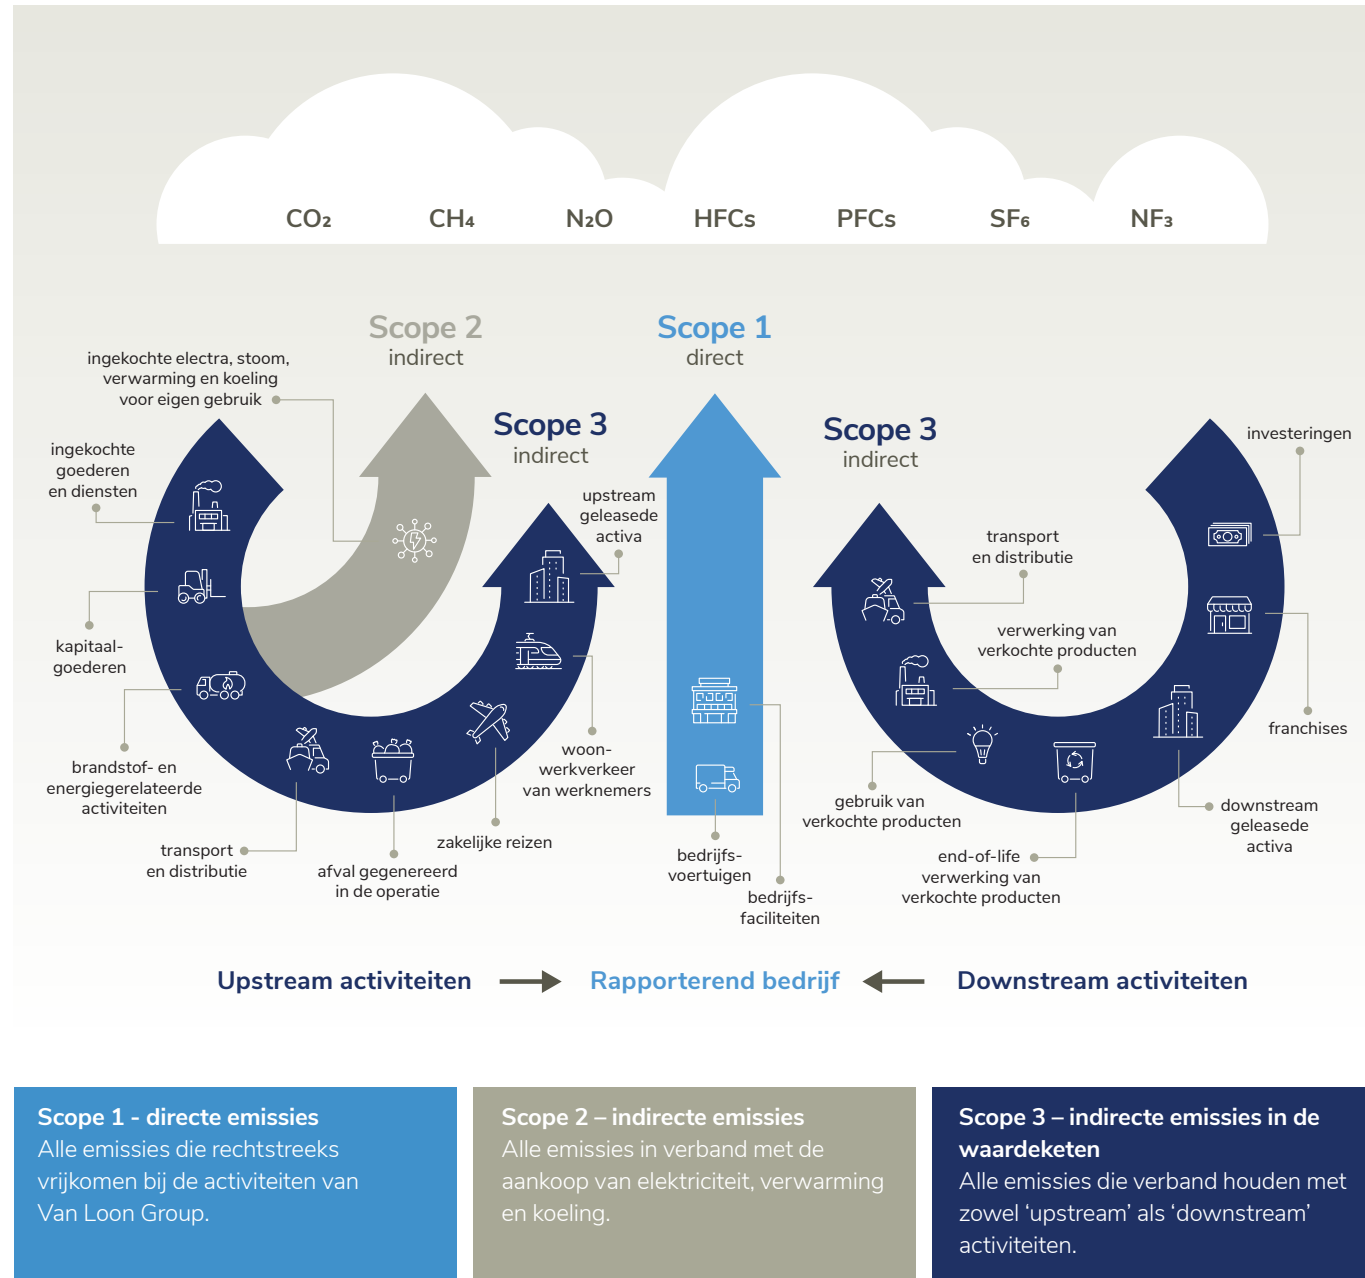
$CO_2$ $CH_4$ $N_2O$ HFCs PFCs $SF_6$ $NF_3$

Scope 2
indirect

Scope 1
direct

Scope 3
indirect

Scope 3
indirect

ingekochte electra, stoom, verwarming en koeling voor eigen gebruik

ingekochte goederen en diensten

kapitaalgoederen

brandstof- en energiegerelateerde activiteiten

transport en distributie

afval gegenereerd in de operatie

zakelijke reizen

woonwerkverkeer van werknemers

upstream geleasede activa

bedrijfsvoertuigen

bedrijfsfaciliteiten

transport en distributie

verwerking van verkochte producten

gebruik van verkochte producten

end-of-life verwerking van verkochte producten

downstream geleasede activa

franchises

investeringen

Upstream activiteiten

Rapporterend bedrijf

Downstream activiteiten

Scope 1 - directe emissies
Alle emissies die rechtstreeks vrijkomen bij de activiteiten van Van Loon Group.

Scope 2 – indirecte emissies
Alle emissies in verband met de aankoop van elektriciteit, verwarming en koeling.

Scope 3 – indirecte emissies in de waardeketen
Alle emissies die verband houden met zowel ‘upstream’ als ‘downstream’ activiteiten.